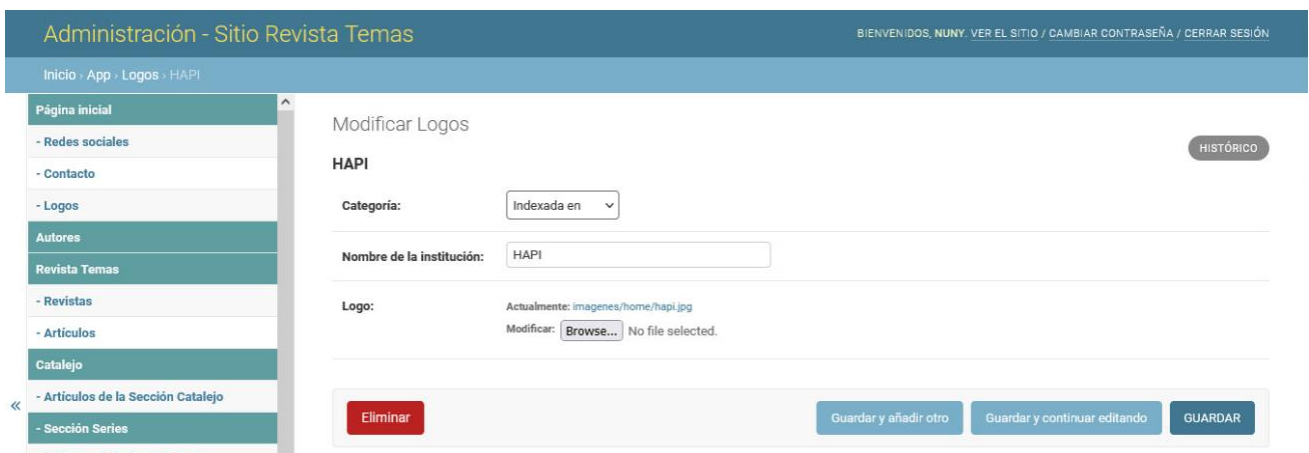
Administración - Sitio Revista Temas

BIENVENIDOS, NUNY. VER EL SITIO / CAMBIAR CONTRASEÑA / CERRAR SESIÓN

Inicio › App › Logos › HAPI

Página inicial
- Redes sociales
- Contacto
- Logos
Autores
Revista Temas
- Revistas
- Artículos
Catalejo
- Artículos de la Sección Catalejo
- Sección Series

«

Modificar Logos

HISTÓRICO

HAPI

Categoría: Indexada en

Nombre de la institución: HAPI

Logo: Actualmente: imagenes/home/hapi.jpg
Modificar: Browse... No file selected.

Eliminar

Guardar y añadir otro
Guardar y continuar editando
GUARDAR